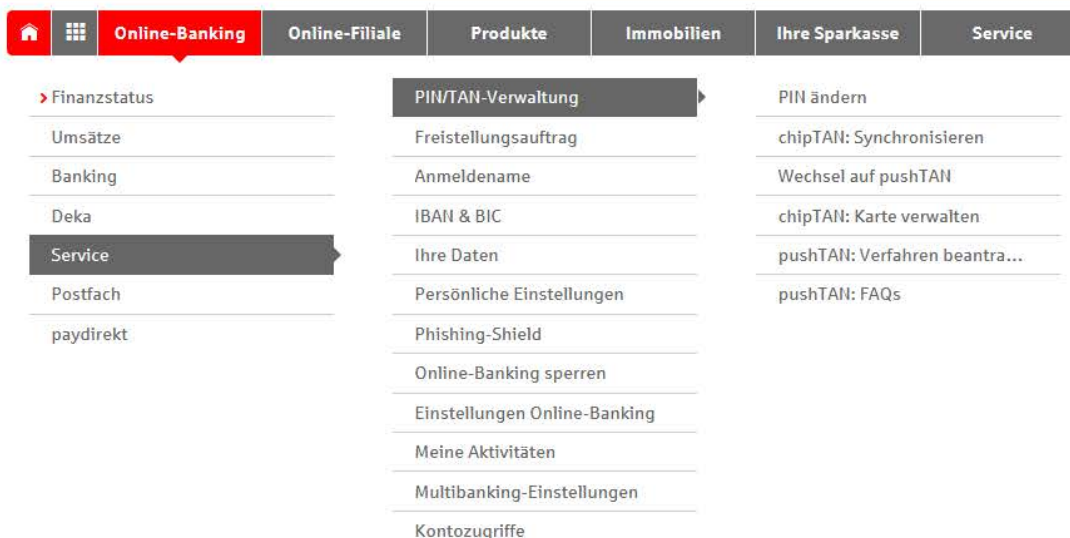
Online-Banking | Online-Filiale | Produkte | Immobilien | Ihre Sparkasse | Service

› Finanzstatus
Umsätze
Banking
Deka
Service
Postfach
paydirekt

PIN/TAN-Verwaltung
Freistellungsauftrag
Anmeldename
IBAN & BIC
Ihre Daten
Persönliche Einstellungen
Phishing-Shield
Online-Banking sperren
Einstellungen Online-Banking
Meine Aktivitäten
Multibanking-Einstellungen
Kontozugriffe

PIN ändern
chipTAN: Synchronisieren
Wechsel auf pushTAN
chipTAN: Karte verwalten
pushTAN: Verfahren beantra...
pushTAN: FAQs